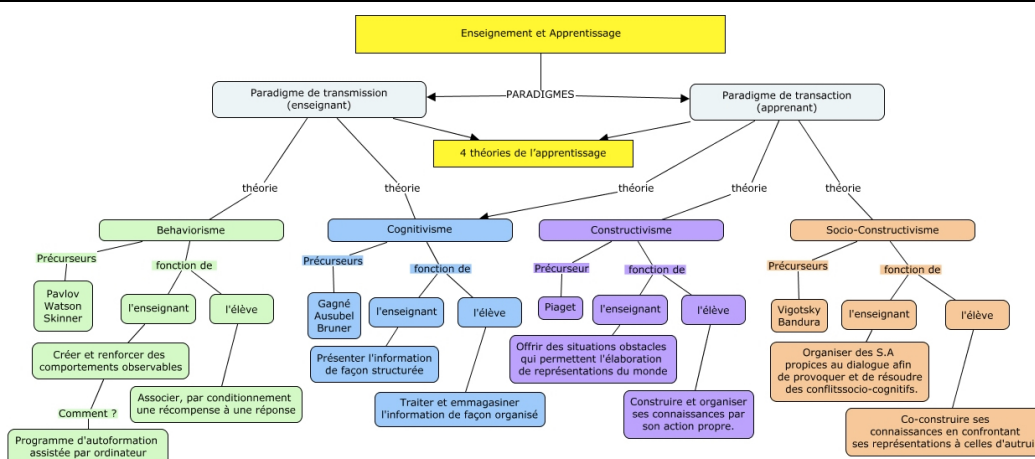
Enseignement et Apprentissage

Paradigme de transmission (enseignant)

PARADIGMES

Paradigme de transaction (apprenant)

4 théories de l'apprentissage

théorie

théorie

théorie

théorie

théorie

Behaviorisme

Précurseurs

Pavlov Watson Skinner

fonction de

l'enseignant

l'élève

Créer et renforcer des comportements observables

Comment ?

Programme d'autoformation assistée par ordinateur

Associer, par conditionnement une récompense à une réponse

Cognitivisme

Précurseurs

Gagné Ausubel Bruner

fonction de

l'enseignant

l'élève

Présenter l'information de façon structurée

Traiter et emmagasiner l'information de façon organisé

Constructivisme

Précurseur

Piaget

fonction de

l'enseignant

l'élève

Offrir des situations obstacles qui permettent l'élaboration de représentations du monde

Construire et organiser ses connaissances par son action propre.

Socio-Constructivisme

Précurseurs

Vigotsky Bandura

fonction de

l'enseignant

l'élève

Organiser des S.A propices au dialogue afin de provoquer et de résoudre des conflitssocio-cognitifs.

Co-construire ses connaissances en confrontant ses représentations à celles d'autrui